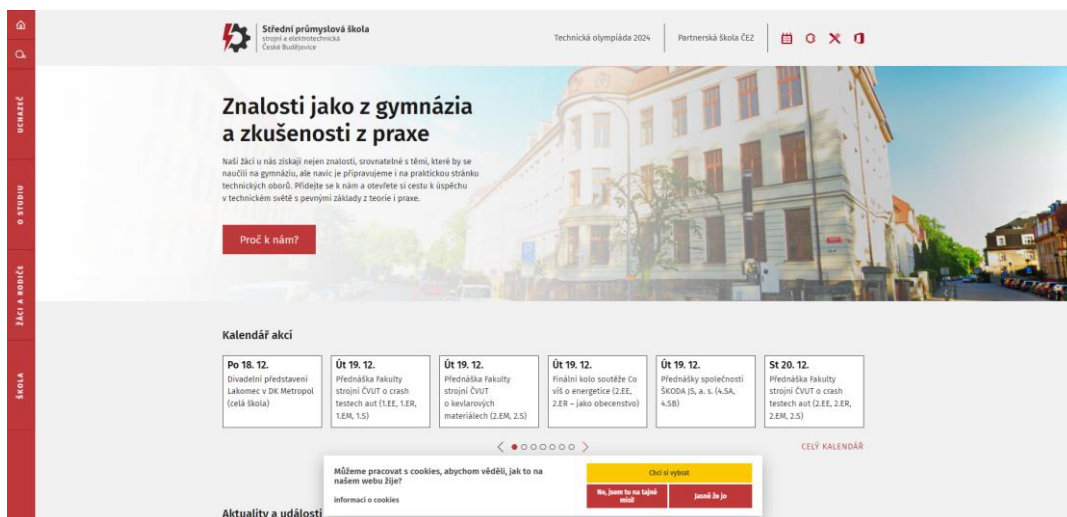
UCHAZEČ

O STUDIU

ŽÁCI A RODIČE

ŠKOLA

Střední průmyslová škola
strojní a elektrotechnická
České Budějovice

Technická olympiáda 2024

Partnerská škola ČEZ

Znalosti jako z gymnázia a zkušenosti z praxe

Naši žáci u nás získají nejen znalosti, srovnatelné s těmi, které by se naučili na gymnáziu, ale navíc je připravujeme i na praktickou stránku technických oborů. Přijďte se k nám a otevřete si cestu k úspěchu v technickém světě s pevnými základy z teorie i praxe.

Proč k nám?

Kalendář akcí

Po 18. 12.
Divadelní představení Lakomec v DK Metropol (celá škola)

Út 19. 12.
Přednáška Fakulty strojní ČVUT o crash testech aut (1.EE, 1.ER, 1.EM, 1.S)

Út 19. 12.
Přednáška Fakulty strojní ČVUT o kevlarových materiálech (2.EM, 2.S)

Út 19. 12.
Finální kolo soutěže Co víš o energetice (2.EE, 2.ER – jako obecenstvo)

Út 19. 12.
Přednášky společnosti ŠKODA JS, a. s. (4.SA, 4.SB)

St 20. 12.
Přednáška Fakulty strojní ČVUT o crash testech aut (2.EE, 2.ER, 2.EM, 2.S)

CELÝ KALENDÁŘ

Můžeme pracovat s cookies, abychom věděli, jak to na našem webu žije?

informaci o cookies

Chci si vybrat

Ne, jsem tu na tajné misi!

Jasně že jo

Aktuality a událost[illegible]